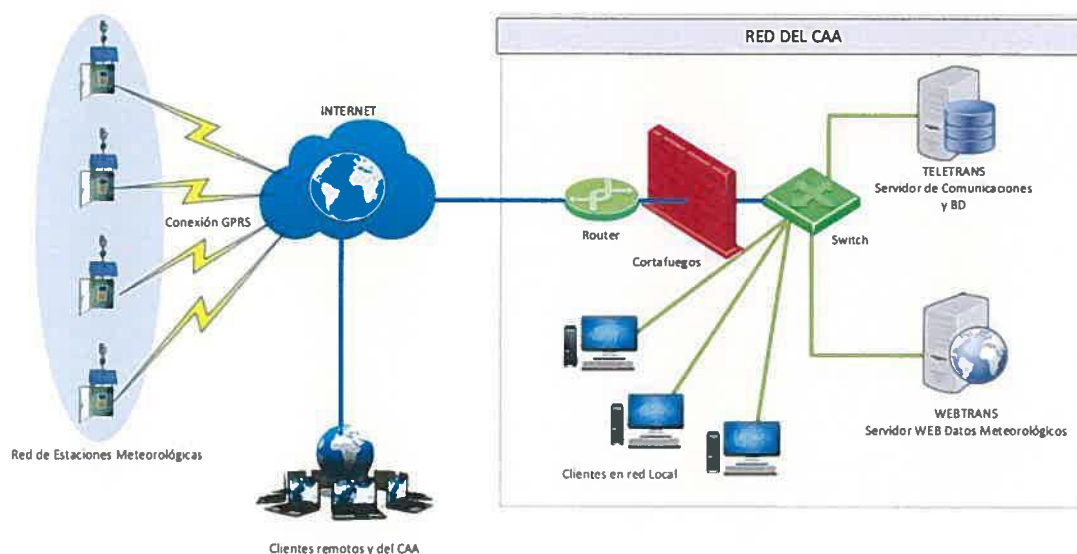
RED DEL CAA

INTERNET

Conexión GPRS

Router

Cortafuegos

Switch

TELETRANS
Servidor de Comunicaciones
y BD

WEBTRANS
Servidor WEB Datos Meteorológicos

Clientes en red Local

Red de Estaciones Meteorológicas

Clientes remotos y del CAA